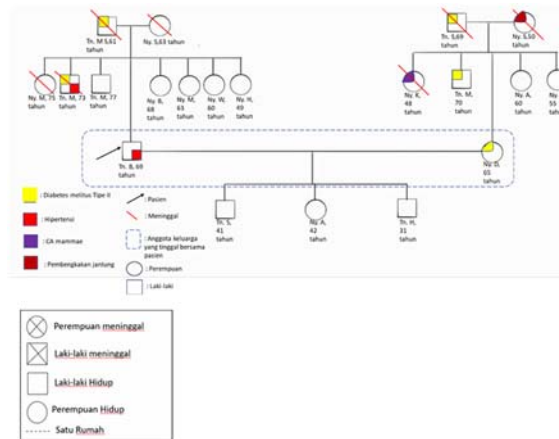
Tn. M.S,61 tahun
Ny. S,63 tahun
Tn. S,69 tahun
Ny. S,50 tahun
Ny. M, 75 tahun
Tn. M, 73 tahun
Tn. M, 77 tahun
Ny. B, 68 tahun
Ny. M, 63 tahun
Ny. W, 60 tahun
Ny. H, 49 tahun
Ny. K, 48 tahun
Tn. M, 70 tahun
Ny. A, 60 tahun
Ny. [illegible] 55 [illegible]
Tn. B, 69 tahun
Ny. D, 65 tahun
Tn. S, 41 tahun
Ny. A, 42 tahun
Tn. H, 31 tahun

: Diabetes melitus Tipe II
: Hipertensi
: CA mammae
: Pembengkakan jantung
: Pasien
: Meninggal
: Anggota keluarga yang tinggal bersama pasien
: Perempuan
: Laki-laki

Perempuan meninggal
Laki-laki meninggal
Laki-laki Hidup
Perempuan Hidup
------- Satu Rumah